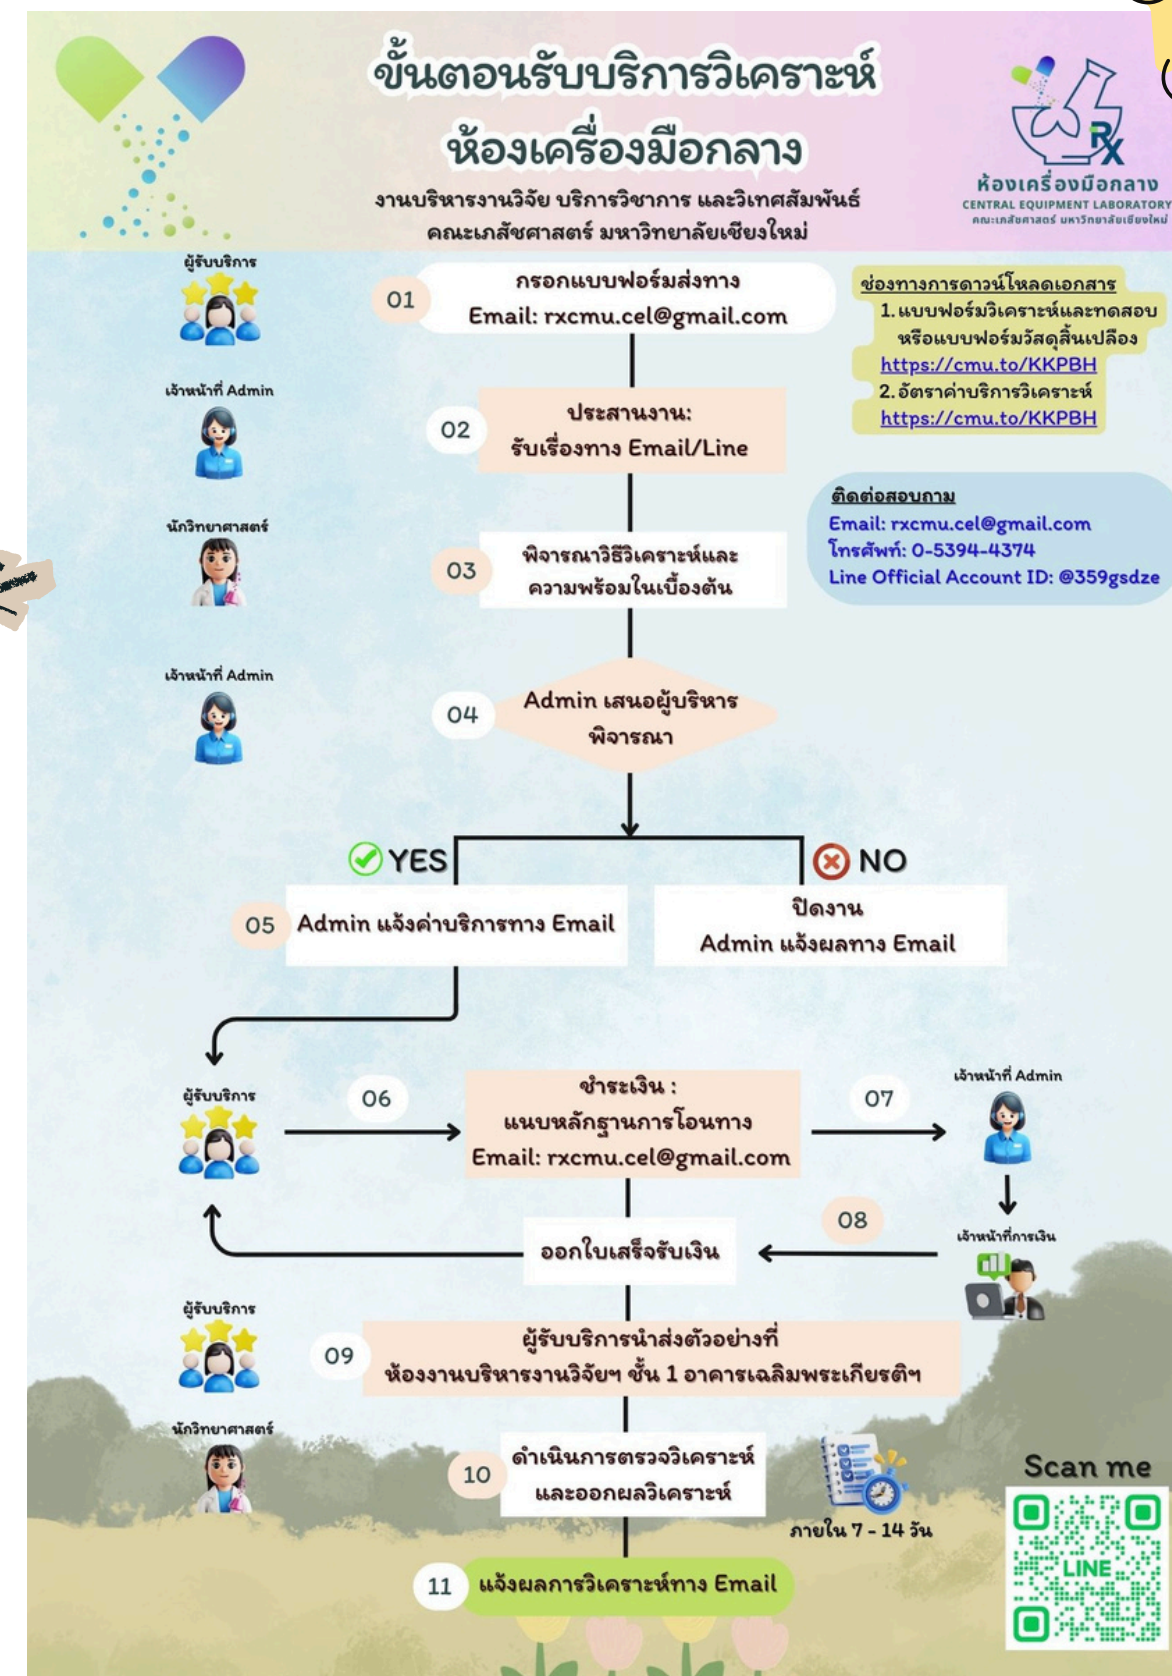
ขั้นตอนรับบริการวิเคราะห์
ห้องเครื่องมือกลาง

งานบริหารงานวิจัย บริการวิชาการ และวิเทศสัมพันธ์
คณะเภสัชศาสตร์ มหาวิทยาลัยเชียงใหม่

ห้องเครื่องมือกลาง
CENTRAL EQUIPMENT LABORATORY
คณะเภสัชศาสตร์ มหาวิทยาลัยเชียงใหม่

ผู้รับบริการ
01 กรอกแบบฟอร์มส่งทาง Email: rxcmu.cel@gmail.com

ช่องทางการดาวน์โหลดเอกสาร
1. แบบฟอร์มวิเคราะห์และทดสอบ หรือแบบฟอร์มวัสดุสิ้นเปลือง https://cmu.to/KKPBH
2. อัตราค่าบริการวิเคราะห์ https://cmu.to/KKPBH

เจ้าหน้าที่ Admin
02 ประสานงาน: รับเรื่องทาง Email/Line

ติดต่อสอบถาม
Email: rxcmu.cel@gmail.com
โทรศัพท์: 0-5394-4374
Line Official Account ID: @359gsdze

นักวิทยาศาสตร์
03 พิจารณาวิธีวิเคราะห์และความพร้อมในเบื้องต้น

เจ้าหน้าที่ Admin
04 Admin เสนอผู้บริหารพิจารณา

YES
NO

05 Admin แจ้งค่าบริการทาง Email

ปิดงาน
Admin แจ้งผลทาง Email

ผู้รับบริการ
06
ชำระเงิน : แนบหลักฐานการโอนทาง Email: rxcmu.cel@gmail.com
07
เจ้าหน้าที่ Admin
08
เจ้าหน้าที่การเงิน
ออกใบเสร็จรับเงิน

ผู้รับบริการ
09 ผู้รับบริการนำส่งตัวอย่างที่ ห้องงานบริหารงานวิจัยฯ ชั้น 1 อาคารเฉลิมพระเกียรติฯ

นักวิทยาศาสตร์
10 ดำเนินการตรวจวิเคราะห์และออกผลวิเคราะห์
ภายใน 7 - 14 วัน

Scan me
LINE

11 แจ้งผลการวิเคราะห์ทาง Email